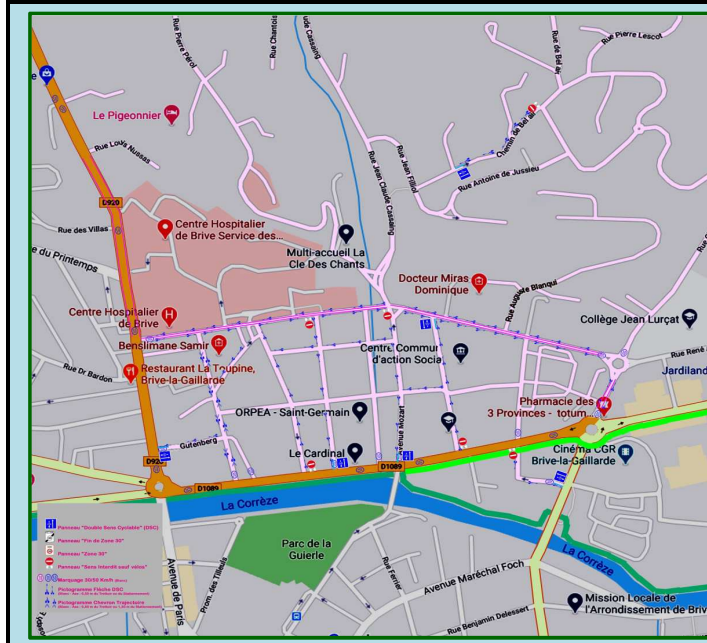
Rue Pierre Parrot
Rue Chantois
Rue Cassaing
Rue Pierre Lescot
Rue de Bel Air
Chemin de Bel Air
Le Pigeonnier
Rue Louis Nussac
Rue Antoine de Jussieu
Rue Jean Fillioux
Rue Jean Claude Cassaing
D920
Rue des Villas
Centre Hospitalier de Brive Service des...
Multi-accueil La Cle Des Chants
du Printemps
Docteur Miras Dominique
Rue Auguste Blanqui
Centre Hospitalier de Brive
Collège Jean Lurçat
Benslimane Samir
Centre Commun d'action Social
Rue René
Jardiland
Rue Dr Bardon
Restaurant La Toupine, Brive-la-Gaillarde
ORPEA - Saint-Germain
Pharmacie des 3 Provinces - totum...
Gutenberg
Le Cardinal
Cinéma CGR Brive-la-Gaillarde
D920
D1089
D1089
La Corrèze
Panneau "Double Sens Cyclable" (DSC)
Panneau "Fin de Zone 30"
Panneau "Zone 30"
Panneau "Sens interdit sauf vélos"
Marquage 30/50 Km/h
Pictogramme Flèche DSC
Pictogramme Chevron Trajectoire
Avenue de Paris
Prom. des Tilleuls
Parc de la Guierle
Rue Ferrié
Avenue Maréchal Foch
La Corrèze
Rue Benjamin Delessert
Mission Locale de l'Arrondissement de Briv